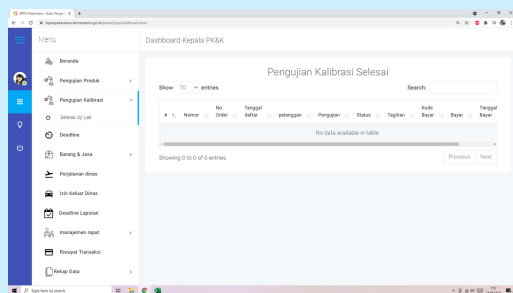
BPPU Pekalongan - Kota Pengaw ×
bppupekalonkaa.kemenperin.go.id/pwsorbppu/kalibrasi/view

Menu
Beranda
Pengujian Produk
Pengujian Kalibrasi
Selesai Uji Lab
Deadline
Barang & Jasa
Perjalanan dinas
Izin Keluar Dinas
Deadline Laporan
manajemen rapat
Riwayat Transaksi
Rekap Data

Dashboard Kepala PK&K

Pengujian Kalibrasi Selesai

Show 10 entries

Search:

| # | Nomor | No Order | Tanggal daftar | pelanggan | Pengujian | Status | Tagihan | Kode Bayar | Bayar | Tanggal Bayar |
|---|---|---|---|---|---|---|---|---|---|---|
| No data available in table | | | | | | | | | | |

Showing 0 to 0 of 0 entries

Previous Next

Type here to search